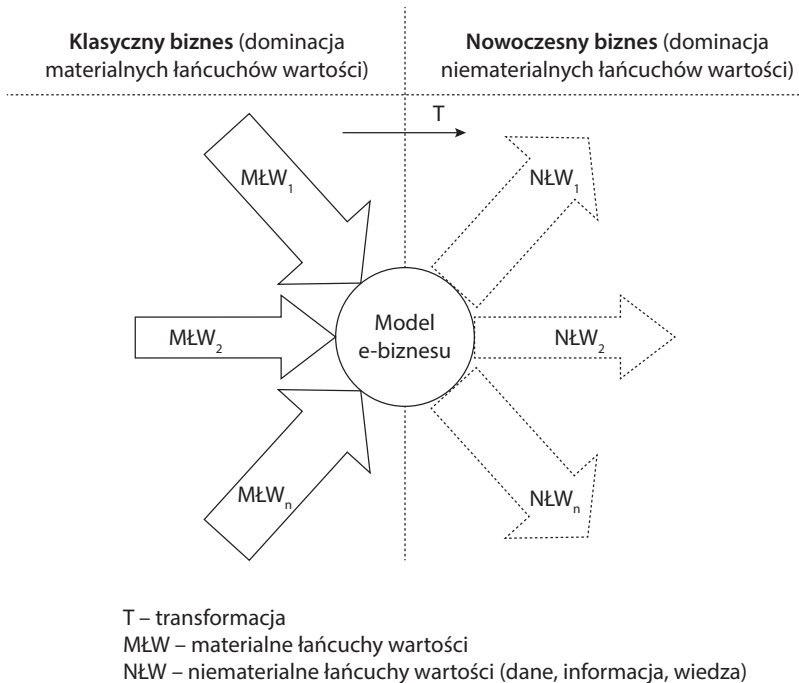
**Klasyczny biznes** (dominacja materialnych łańcuchów wartości)

**Nowoczesny biznes** (dominacja niematerialnych łańcuchów wartości)

T

MŁW$_1$

NŁW$_1$

MŁW$_2$

Model e-biznesu

NŁW$_2$

MŁW$_n$

NŁW$_n$

T – transformacja
MŁW – materialne łańcuchy wartości
NŁW – niematerialne łańcuchy wartości (dane, informacja, wiedza)